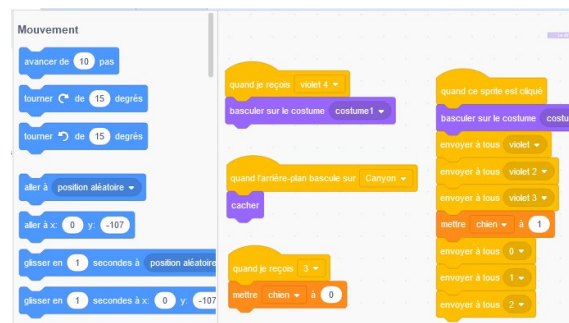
Mouvement

avancer de 10 pas

tourner ↻ de 15 degrés

tourner ↺ de 15 degrés

aller à position aléatoire

aller à x: 0 y: -107

glisser en 1 secondes à position aléatoire

glisser en 1 secondes à x: 0 y: -107

quand je reçois violet 4
basculer sur le costume costume1

quand l'arrière-plan bascule sur Canyon
cacher

quand je reçois 3
mettre chien à 0

quand ce sprite est cliqué
basculer sur le costume costu
envoyer à tous violet
envoyer à tous violet 2
envoyer à tous violet 3
mettre chien à 1
envoyer à tous 0
envoyer à tous 1
envoyer à tous 2